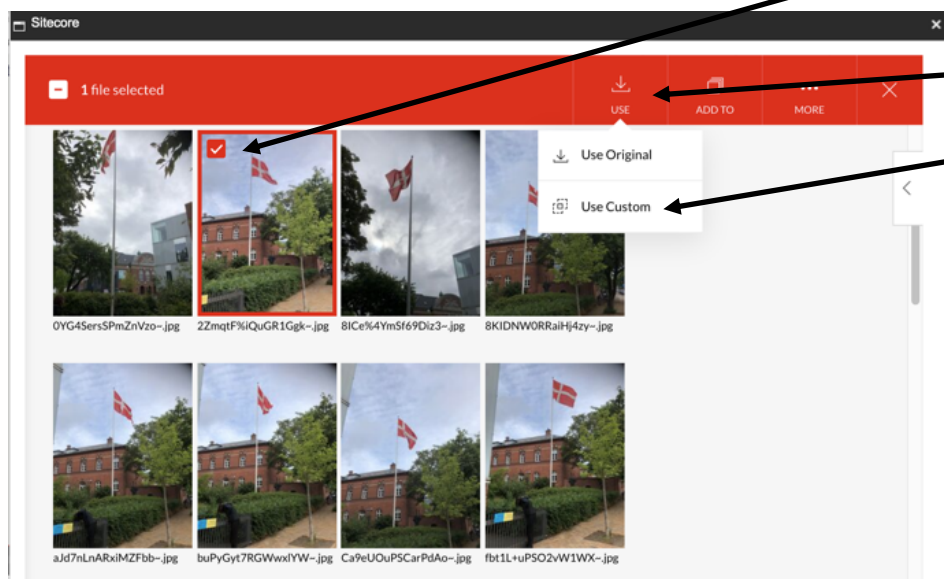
Sitecore

1 file selected

USE

ADD TO

MORE

Use Original

Use Custom

0YG4SersSPmZnVzo~.jpg

2ZmqtF%iQuGR1Ggk~.jpg

8ICe%4YmSf69Diz3~.jpg

8KIDNW0RRaiHj4zy~.jpg

aJd7nLnARxiMZFbb~.jpg

buPyGyt7RGWwxlYW~.jpg

Ca9eUOuPSCarPdAo~.jpg

fbt1L+uPSO2vW1WX~.jpg